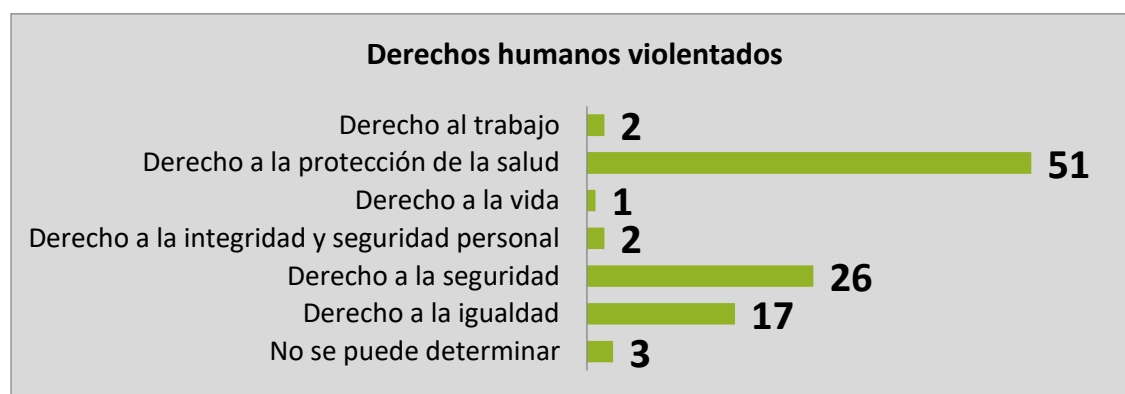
Derechos humanos violentados

| Categoría | Valor |
|---|---|
| Derecho al trabajo | 2 |
| Derecho a la protección de la salud | 51 |
| Derecho a la vida | 1 |
| Derecho a la integridad y seguridad personal | 2 |
| Derecho a la seguridad | 26 |
| Derecho a la igualdad | 17 |
| No se puede determinar | 3 |